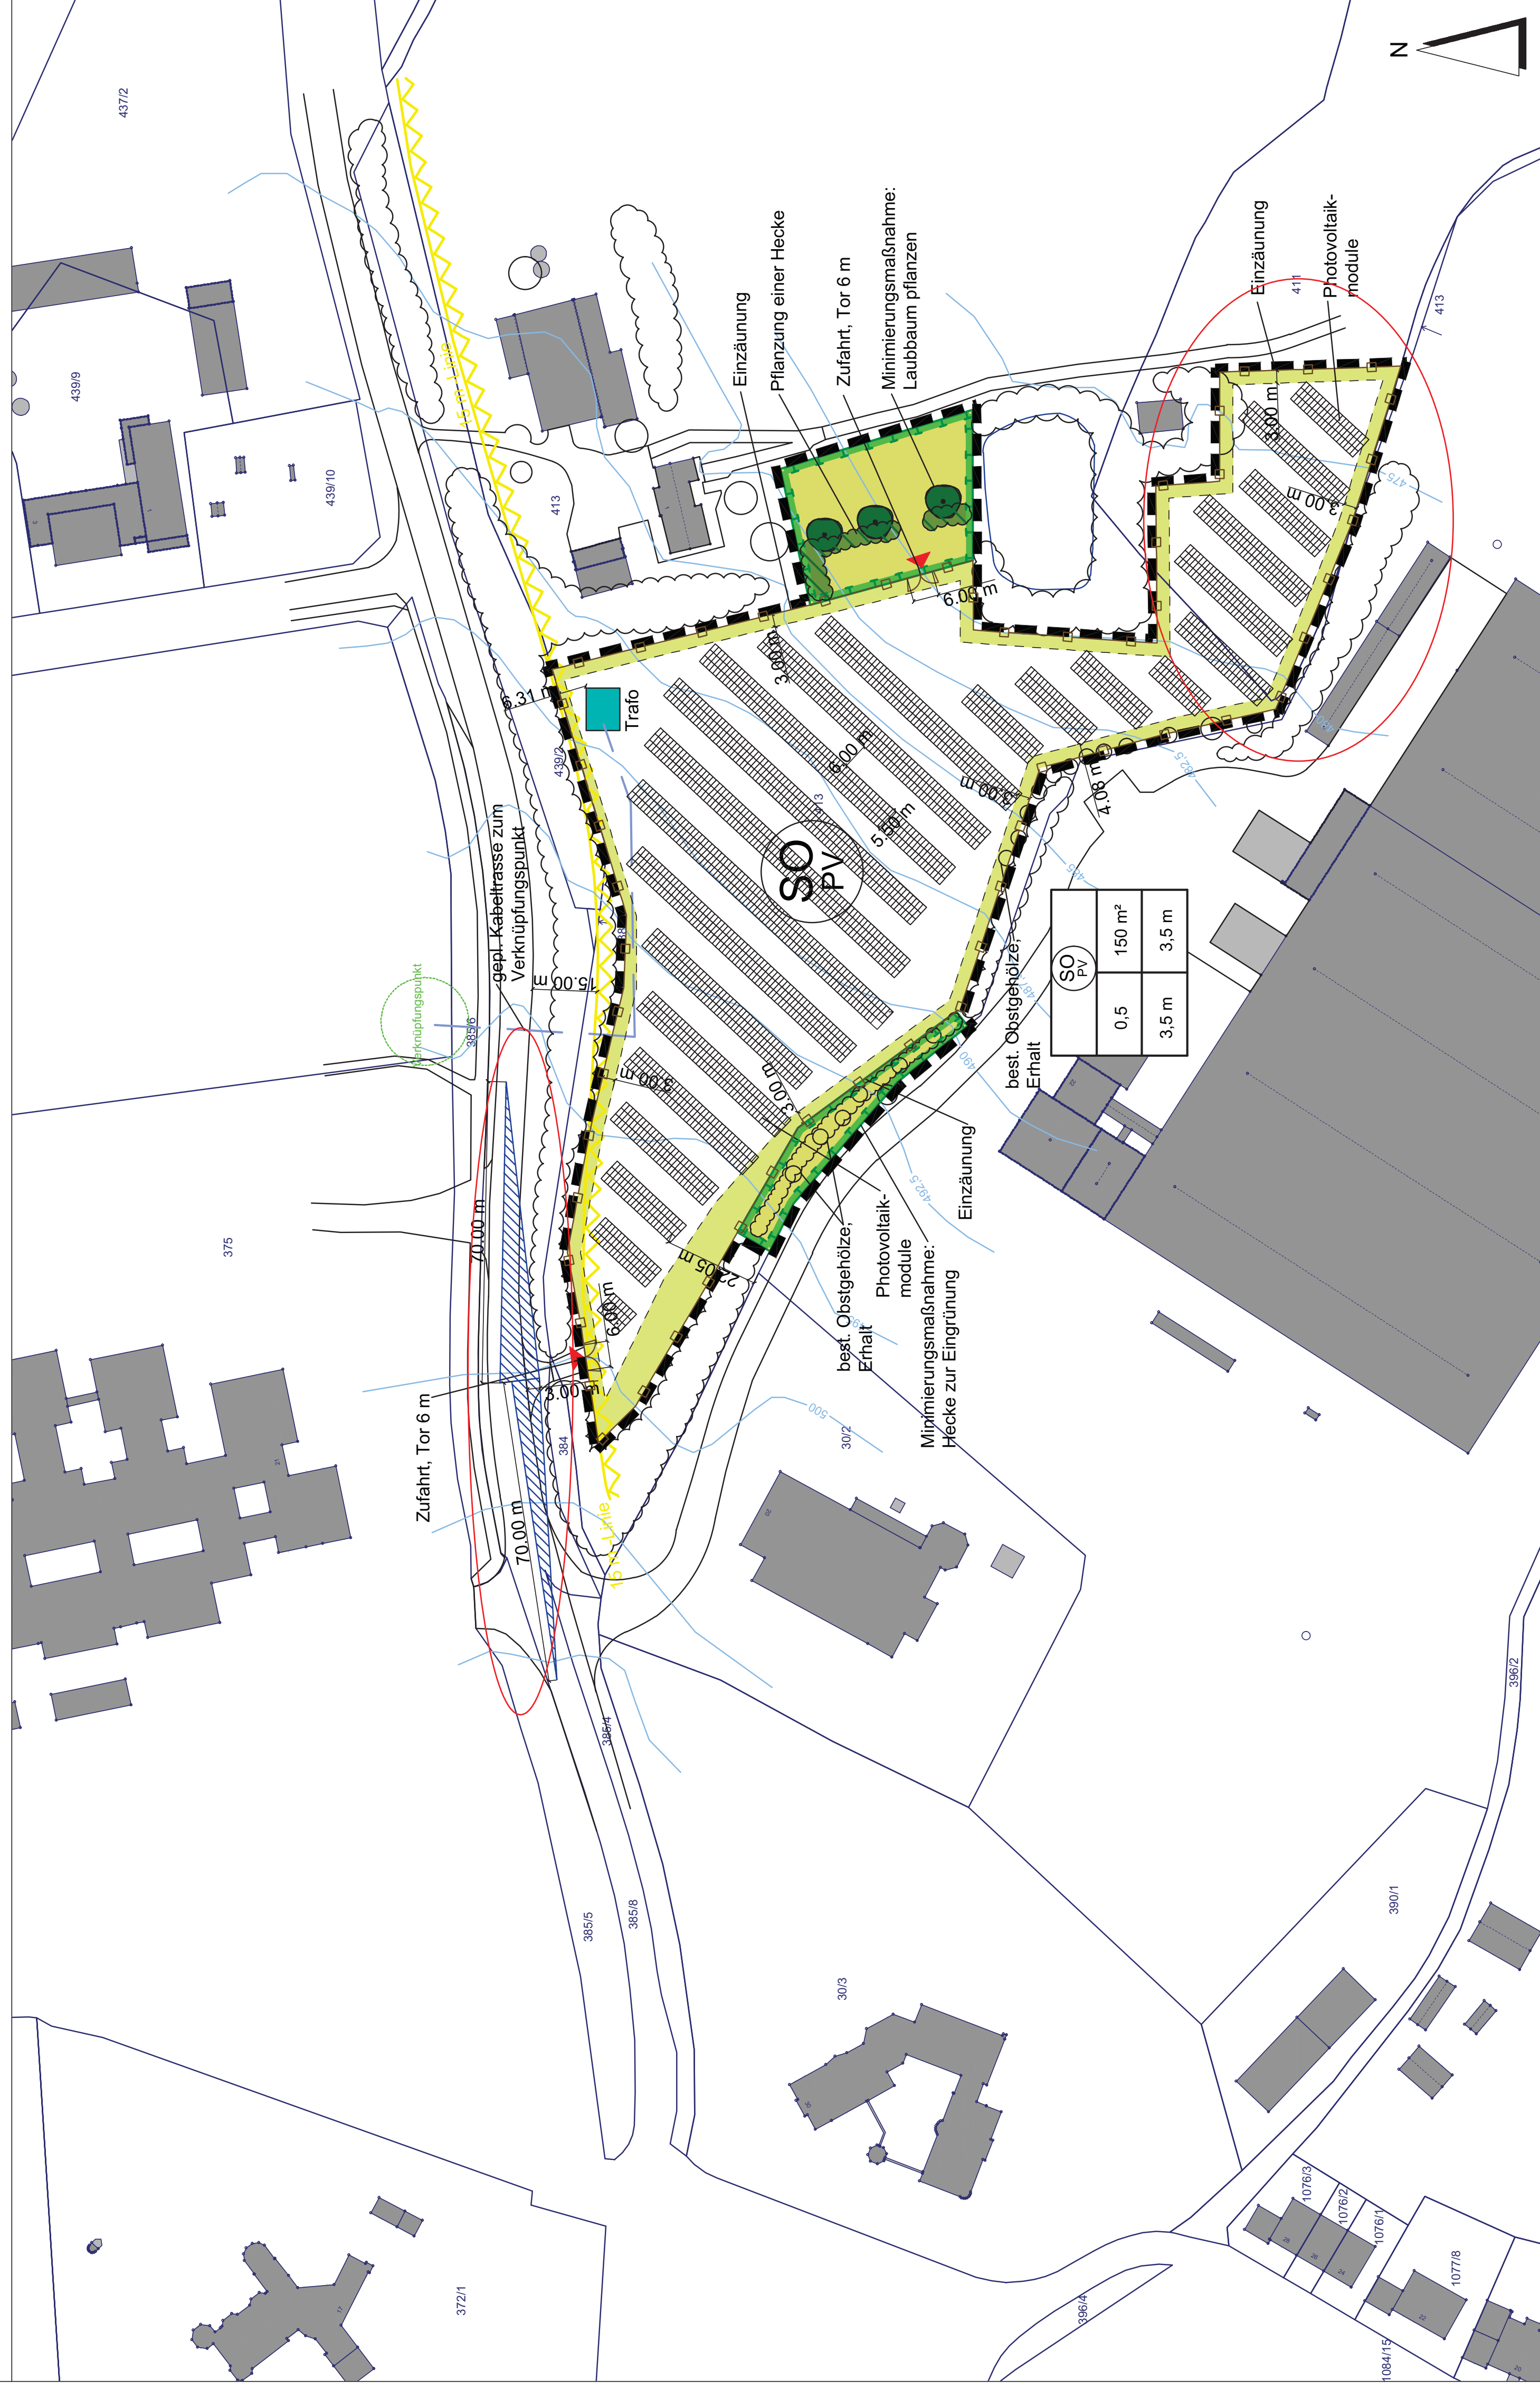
N

437/2

439/9

439/10

413

15 m Linie

Einzäunung

Pflanzung einer Hecke

Zufahrt, Tor 6 m

Minimierungsmaßnahme: Laubbaum pflanzen

Einzäunung

Photovoltaik-module

411

413

3.00 m

3.00 m

6.00 m

6.31 m

Trafo

439/2

3.00 m

6.00 m

5.50 m

6.00 m

SO PV

4.08 m

15.00 m

gepl. Kabeltrasse zum Verknüpfungspunkt

Verknüpfungspunkt

385/6

3.00 m

3.00 m

| SO PV | |
|---|---|
| 150 m² | 3,5 m |
| 0,5 | 3,5 m |

best. Obstgehölze, Erhalt

Einzäunung

Photovoltaik-module

best. Obstgehölze, Erhalt

Minimierungsmaßnahme: Hecke zur Eingrünung

22.05 m

6.00 m

3.00 m

375

70.00 m

70.00 m

Zufahrt, Tor 6 m

384

15 m Linie

30/2

385/4

385/5

385/8

30/3

390/1

396/2

372/1

396/4

1076/3

1076/2

1076/1

1077/8

1084/15